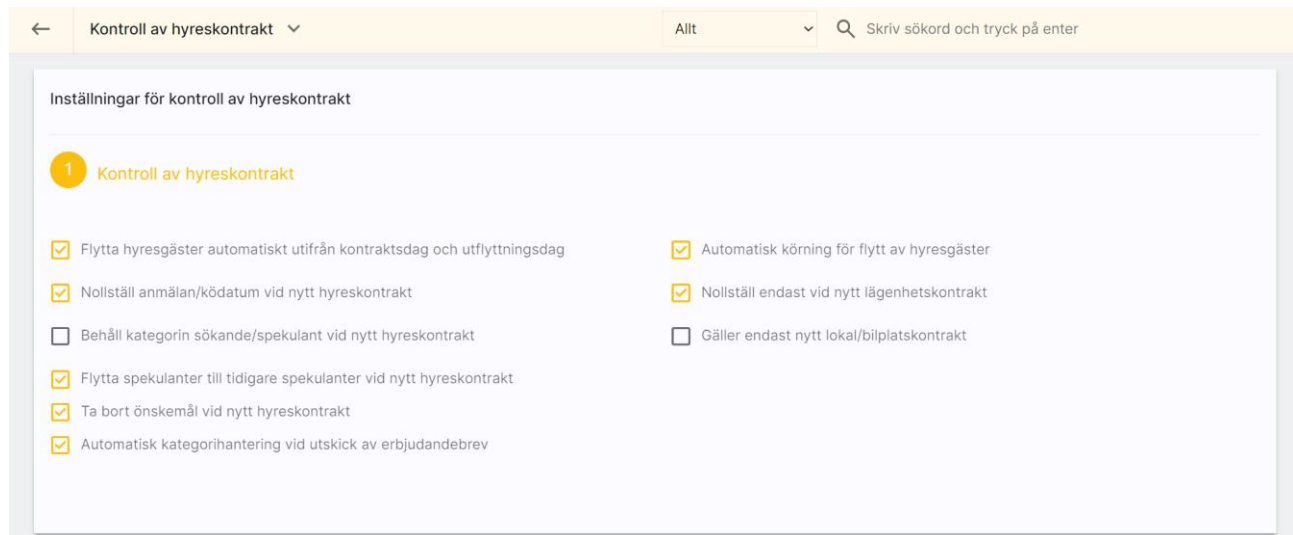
Kontroll av hyreskontrakt

Allt

Skriv sökord och tryck på enter

Inställningar för kontroll av hyreskontrakt

1 Kontroll av hyreskontrakt

Flytta hyresgäster automatiskt utifrån kontraktsdag och utflyttningsdag

Nollställ anmälan/ködatum vid nytt hyreskontrakt

Behåll kategorin sökande/spekulant vid nytt hyreskontrakt

Flytta spekulanter till tidigare spekulanter vid nytt hyreskontrakt

Ta bort önskemål vid nytt hyreskontrakt

Automatisk kategorihantering vid utskick av erbjudandebrev

Automatisk körning för flytt av hyresgäster

Nollställ endast vid nytt lägenhetskontrakt

Gäller endast nytt lokal/bilplatskontrakt